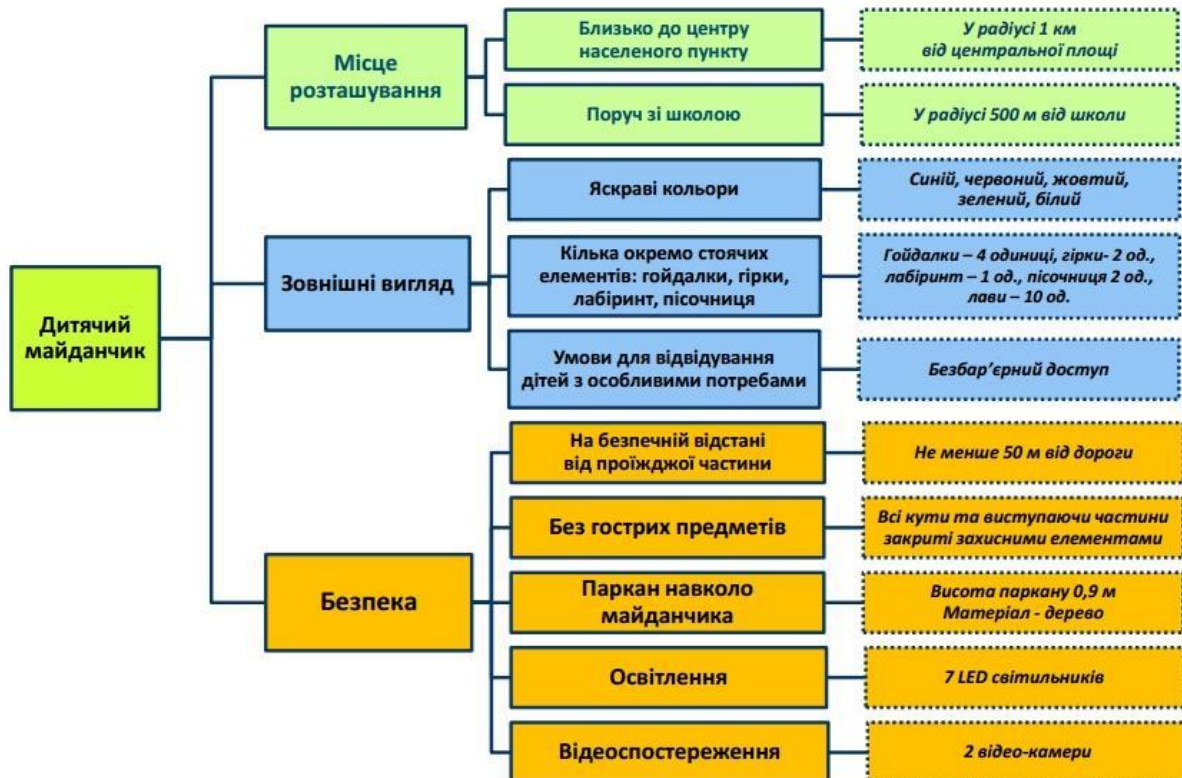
Дитячий майданчик

Місце розташування

Близько до центру населеного пункту

У радіусі 1 км від центральної площі

Поруч зі школою

У радіусі 500 м від школи

Зовнішні вигляд

Яскраві кольори

Синій, червоний, жовтий, зелений, білий

Кілька окремо стоячих елементів: гойдалки, гірки, лабіринт, пісочниця

Гойдалки – 4 одиниці, гірки- 2 од., лабіринт – 1 од., пісочниця 2 од., лави – 10 од.

Умови для відвідування дітей з особливими потребами

Безбар'єрний доступ

Безпека

На безпечній відстані від проїжджої частини

Не менше 50 м від дороги

Без гострих предметів

Всі кути та виступаючи частини закриті захисними елементами

Паркан навколо майданчика

Висота паркану 0,9 м
Матеріал - дерево

Освітлення

7 LED світильників

Відеоспостереження

2 відео-камери